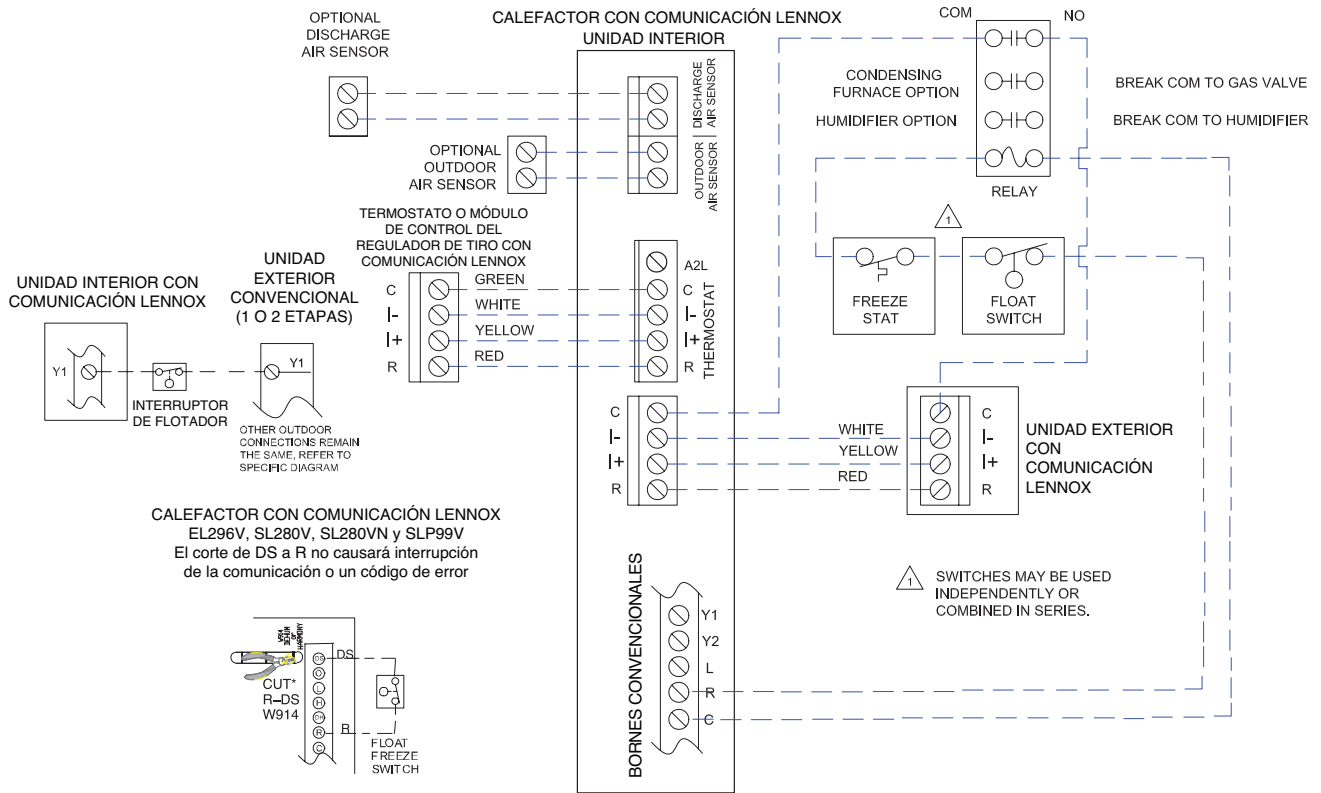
OPTIONAL DISCHARGE AIR SENSOR

CALEFACTOR CON COMUNICACIÓN LENNOX
UNIDAD INTERIOR

COM NO

CONDENSING FURNACE OPTION

BREAK COM TO GAS VALVE

HUMIDIFIER OPTION

BREAK COM TO HUMIDIFIER

DISCHARGE AIR SENSOR

OPTIONAL OUTDOOR AIR SENSOR

OUTDOOR AIR SENSOR

RELAY

TERMOSTATO O MÓDULO DE CONTROL DEL REGULADOR DE TIRO CON COMUNICACIÓN LENNOX

1

UNIDAD INTERIOR CON COMUNICACIÓN LENNOX

UNIDAD EXTERIOR CONVENCIONAL (1 O 2 ETAPAS)

C
I-
I+
R

GREEN
WHITE
YELLOW
RED

A2L
C
I-
I+
R
THERMOSTAT

FREEZE STAT

FLOAT SWITCH

Y1

Y1

INTERRUPTOR DE FLOTADOR

OTHER OUTDOOR CONNECTIONS REMAIN THE SAME, REFER TO SPECIFIC DIAGRAM

C
I-
I+
R

WHITE
YELLOW
RED

C
I-
I+
R

UNIDAD EXTERIOR CON COMUNICACIÓN LENNOX

CALEFACTOR CON COMUNICACIÓN LENNOX
EL296V, SL280V, SL280VN y SLP99V
El corte de DS a R no causará interrupción de la comunicación o un código de error

1 SWITCHES MAY BE USED INDEPENDENTLY OR COMBINED IN SERIES.

BORNES CONVENCIONALES

Y1
Y2
L
R
C

DS
R

CUT*
R–DS
W914

FLOAT FREEZE SWITCH